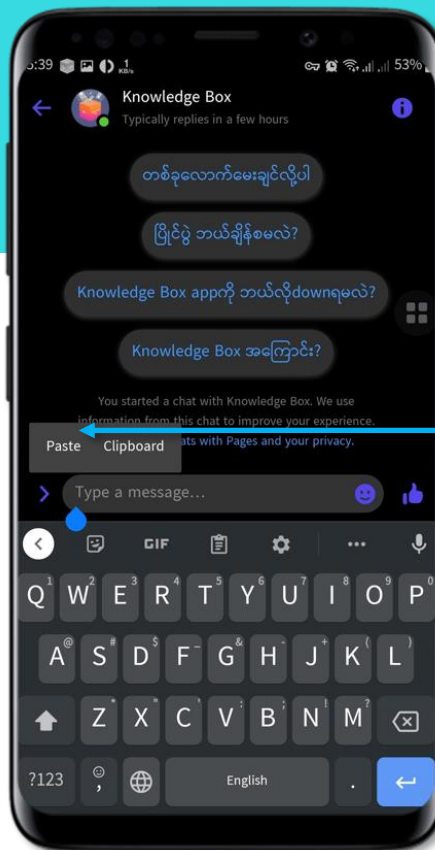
5:39 1 KB/s 53%

Knowledge Box
Typically replies in a few hours

တစ်ခုလောက်မေးချင်လို့ပါ

ပြိုင်ပွဲ ဘယ်ချိန်စမလဲ?

Knowledge Box appကို ဘယ်လိုdownရမလဲ?

Knowledge Box အကြောင်း?

You started a chat with Knowledge Box. We use information from this chat to improve your experience. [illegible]ats with Pages and your privacy.

Paste Clipboard

Type a message...

GIF

Q W E R T Y U I O P
A S D F G H J K L
Z X C V B N M
?123 English .